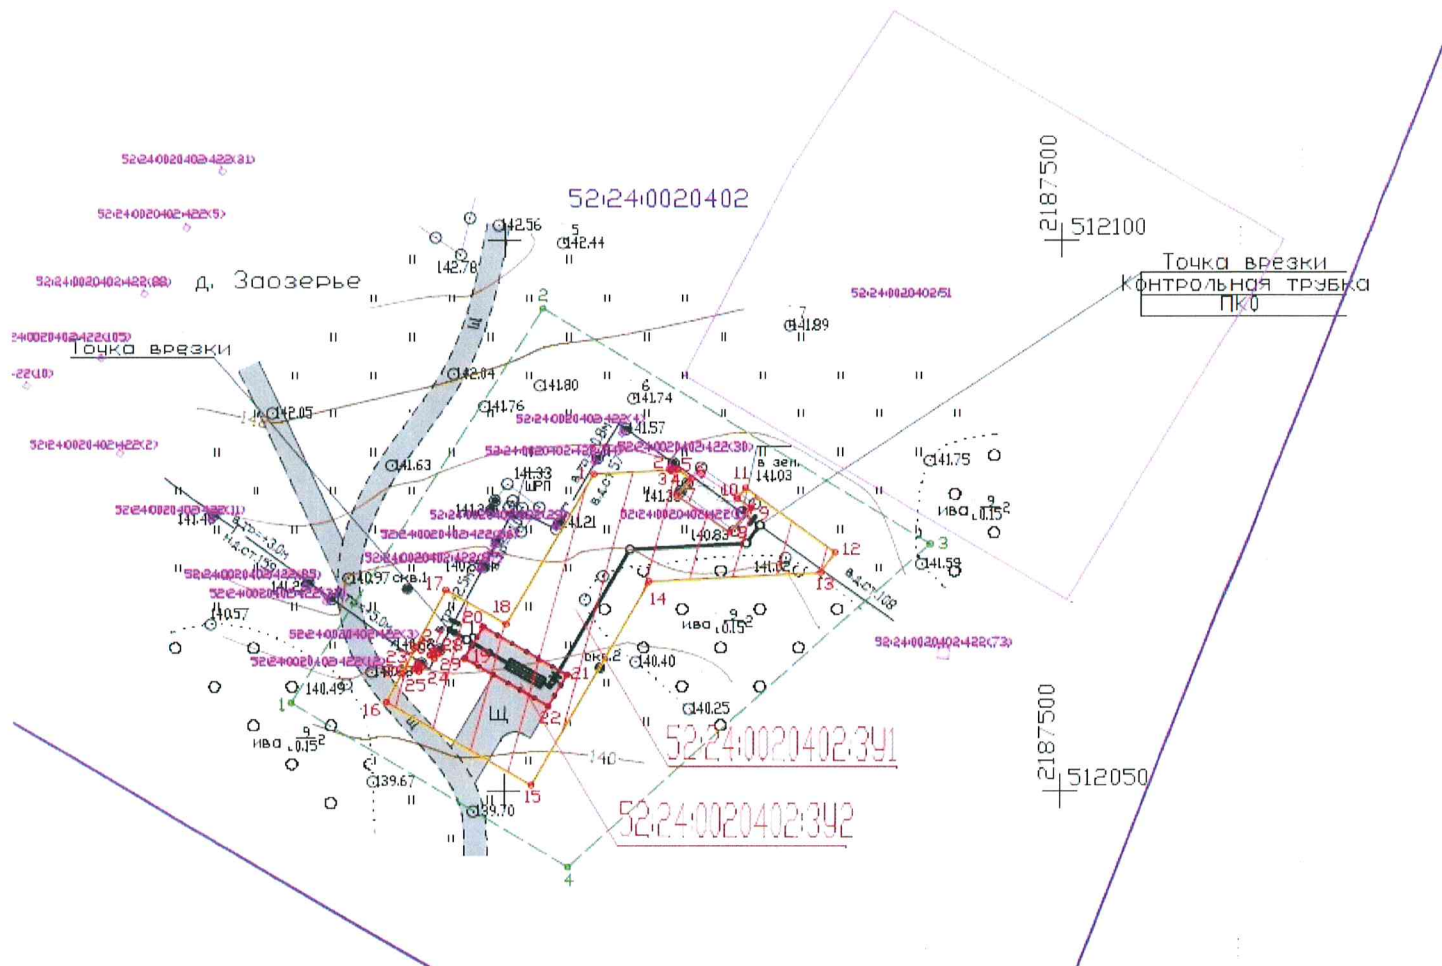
52:24:0020402:422(31)
52:24:0020402:422(5)
52:24:0020402
142.56
5
142.44
142.78
д. Заозерье
52:24:0020402:422(88)
2187500
512100
Точка врезки
Контрольная трубка
ПК0
2
52:24:0020402:51
7
141.89
24:0020402:422(105)
Точка врезки
-22(10)
142.04
141.80
6
141.74
142.05
141.76
52:24:0020402:422(4)
141.57
52:24:0020402:422(2)
52:24:0020402:422(30)
141.63
52:24:0020402:422
141.33
ШРП
3
4
5
11
в зел.
141.03
141.75
141.30
10
9
ива $\frac{9}{0.15}2$
52:24:0020402:422(1)
141.40
52:24:0020402:422(29)
52:24:0020402:422
8
140.83
52:24:0020402:422(26)
12
3
141.59
52:24:0020402:422(25)
52:24:0020402:422(85)
140.97
скв.1
17
141.02
13
52:24:0020402:422(28)
140.57
18
14
20
ива $\frac{9}{0.15}2$
52:24:0020402:422(3)
52:24:0020402:422(73)
52:24:0020402:422(12)
28
скв.2
140.40
140.49
25
24
21
1
16
Щ
22
140.25
ива $\frac{9}{0.15}2$
52:24:0020402:ЗУ1
140
139.67
2187500
512050
139.70
15
52:24:0020402:ЗУ2
4